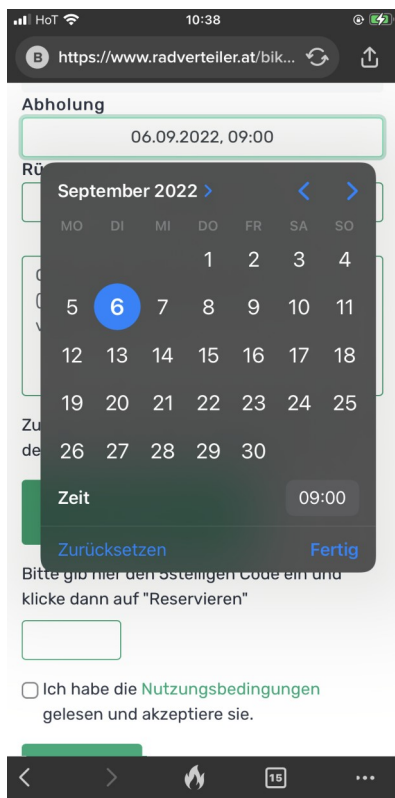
HoT 10:38

B https://www.radverteiler.at/bik...

Abholung

06.09.2022, 09:00

Rü

Zu

de

September 2022 >

| MO | DI | MI | DO | FR | SA | SO |
|---|---|---|---|---|---|---|
| | | | 1 | 2 | 3 | 4 |
| 5 | 6 | 7 | 8 | 9 | 10 | 11 |
| 12 | 13 | 14 | 15 | 16 | 17 | 18 |
| 19 | 20 | 21 | 22 | 23 | 24 | 25 |
| 26 | 27 | 28 | 29 | 30 | | |

Zeit 09:00

Zurücksetzen Fertig

Bitte gib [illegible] Code ein und klicke dann auf "Reservieren"

Ich habe die Nutzungsbedingungen gelesen und akzeptiere sie.

15